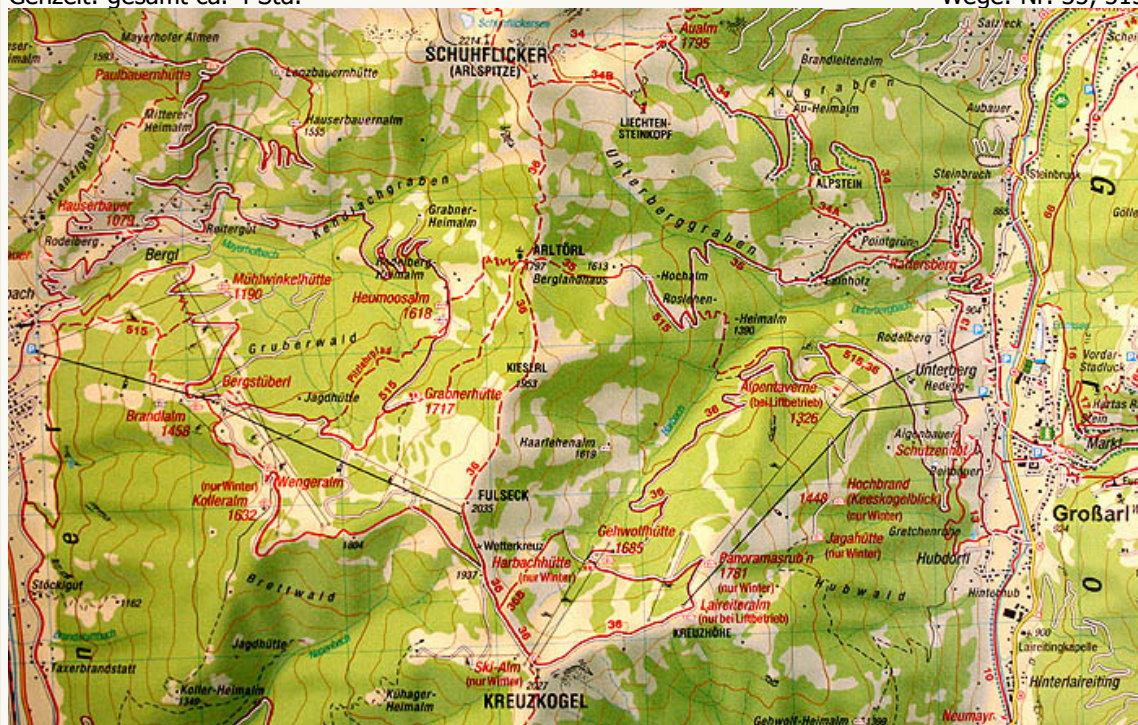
Gehzeit: gesamt ca. 4 Std.
Wege: Nr. 35, 515

Mayerhofer Almen
Paulbauernhütte
Lanzbauernhütte
Hauserbauernalm 1555
Mitterer-Heimalm
SCHUHFLICKER (ARLSPITZE)
2214
Schuhflickersee
34
34B
Aualm 1795
Brandleitenalm
Au-Heimalm
Augraben
Aubauer
LIECHTENSTEINKOPF
Unterberggraben
ALPSTEIN
Steinbruch
34A
Hauserbauer 1079
Rodelberg
Reitergut
Grabner-Heimalm
Bergl
Mühlwinkelhütte 1190
Rosiberg-Heimalm
ARLTÖRL
Berglandhaus
1787
1613
Hochalm
Rosiehen-
Heimalm 1390
Pointgrün
Rattersberg
Heumoosalm 1618
515
Gruberwald
Bergstüberl
Jagdhütte
KIESERL 1953
Grabnerhütte 1717
36
Alpentaverne (bei Liftbetrieb) 1326
Rodelberg
Unterberg
Redeg
Brandlalm 1458
Haarlehenalm 1619
Algenbauer
Schützenhof
Markt
(nur Winter) Kolleralm 1632
Wengeralm
FULSECK 2035
Hochbrand (Keeskogelblick) (nur Winter)
1448
Großarl
Gehwolfhütte 1685
Wetterkreuz
Jagahütte (nur Winter)
Gretchenrasse
Hubdörfl
Stöcklgut
Brettwald
Harbachhütte (nur Winter)
Panoramastub'n 1781 (nur Winter)
Lairelteralm (nur bei Liftbetrieb)
Hubwald
Hinterhub
Jagdhütte
KREUZHÖHE
Laireitingkapelle
Taxerbrandstatt
Ski-Alm (nur Winter)
Hinterlaireiting
Koller-Heimalm
Kühager-Heimalm
KREUZKOGEL
Gehwolf-Heimalm
Neumayr
Vorder-Stadluck
Stein
Gölle